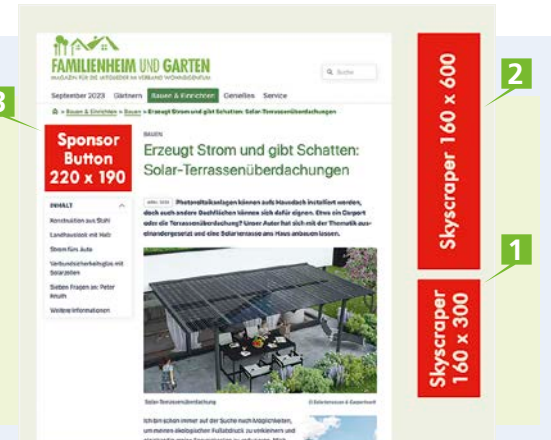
FAMILIENHEIM UND GARTEN

MAGAZIN FÜR DIE MITGLIEDER IM VERBAND WOHNEIGENTUM

Suche

September 2023 Gärtnern Bauen & Einrichten Genießen Service

Bauen & Einrichten » Bauen » Erzeugt Strom und gibt Schatten: Solar-Terrassenüberdachungen

3

Sponsor Button 220 x 190

INHALT

Konstruktion aus Stahl

Landhausstil mit Holz

Strom fürs Auto

Verbundsicherheitsglas mit Solarzellen

Sieben Fragen an: Peter Knuth

Weitere Informationen

BAUEN

Erzeugt Strom und gibt Schatten: Solar-Terrassenüberdachungen

Photovoltaikanlagen können aufs Hausdach installiert werden, doch auch andere Dachflächen können sich dafür eignen. Etwa ein Carport oder die Terrassenüberdachung? Unser Autor hat sich mit der Thematik auseinandergesetzt und eine Solarterrasse ans Haus anbauen lassen.

Solar-Terrassenüberdachung

Ich bin schon immer auf der Suche nach Möglichkeiten, um meinen ökologischen Fußabdruck zu verkleinern und

2

Skyscraper 160 x 600

1

Skyscraper 160 x 300